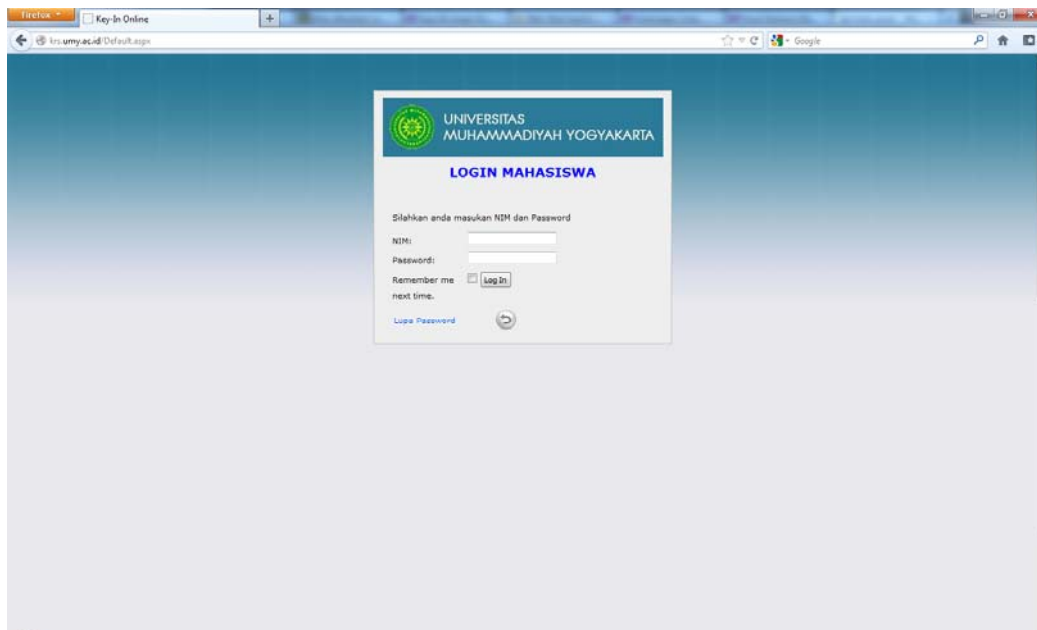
Firefox

Key-In Online

+

krs.umy.ac.id/Default.aspx

Google

UNIVERSITAS MUHAMMADIYAH YOGYAKARTA

LOGIN MAHASISWA

Silahkan anda masukan NIM dan Password

NIM:

Password:

Remember me next time.

Log In

Lupa Password